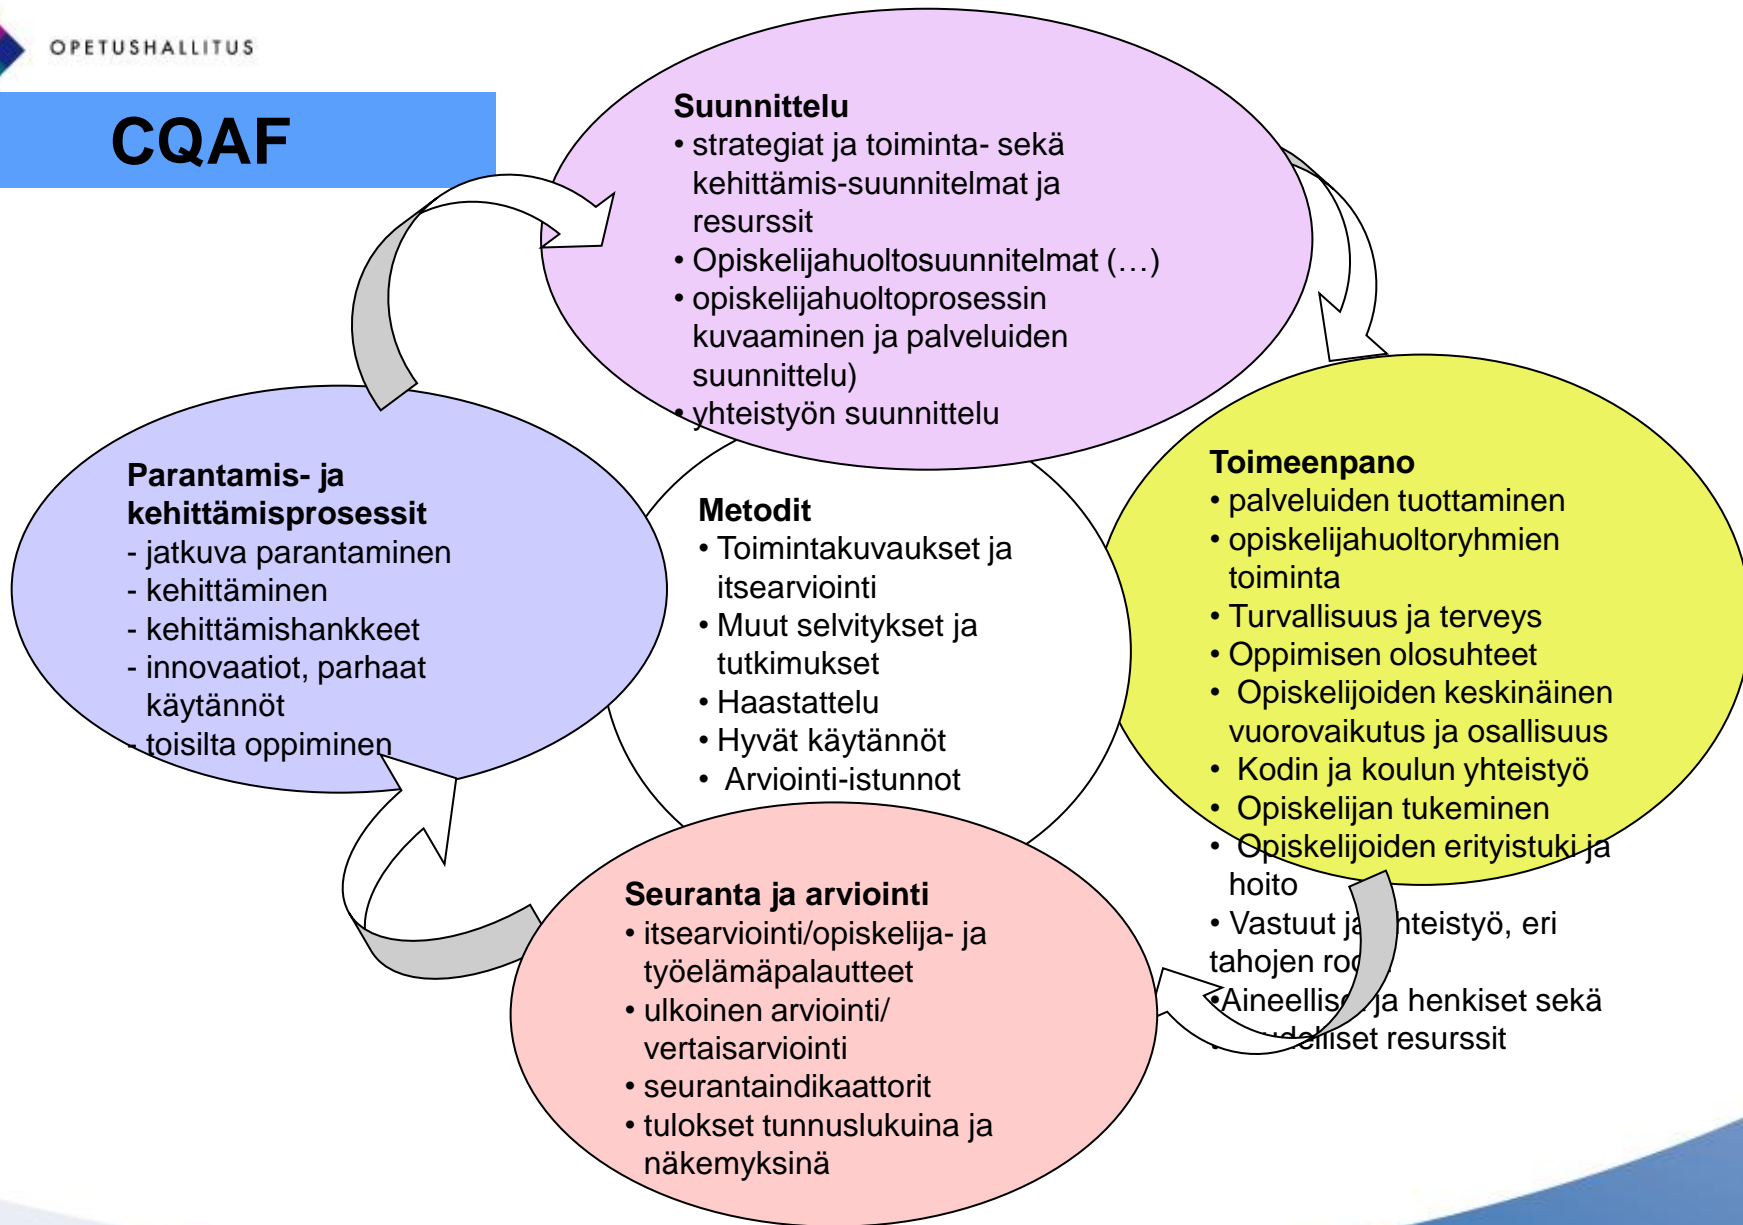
OPETUSHALLITUS

CQAF

Suunnittelu
• strategiat ja toiminta- sekä kehittämis-suunnitelmat ja resurssit
• Opiskelijahuoltosuunnitelmat (…)
• opiskelijahuoltoprosessin kuvaaminen ja palveluiden suunnittelu)
• yhteistyön suunnittelu

Parantamis- ja kehittämisprosessit
- jatkuva parantaminen
- kehittäminen
- kehittämishankkeet
- innovaatiot, parhaat käytännöt
- toisilta oppiminen

Metodit
• Toimintakuvaukset ja itsearviointi
• Muut selvitykset ja tutkimukset
• Haastattelu
• Hyvät käytännöt
• Arviointi-istunnot

Toimeenpano
• palveluiden tuottaminen
• opiskelijahuoltoryhmien toiminta
• Turvallisuus ja terveys
• Oppimisen olosuhteet
• Opiskelijoiden keskinäinen vuorovaikutus ja osallisuus
• Kodin ja koulun yhteistyö
• Opiskelijan tukeminen
• Opiskelijoiden erityistuki ja hoito
• Vastuut ja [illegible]nteistyö, eri tahojen ro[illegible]
•Aineellis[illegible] ja henkiset sekä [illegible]delliset resurssit

Seuranta ja arviointi
• itsearviointi/opiskelija- ja työelämäpalautteet
• ulkoinen arviointi/ vertaisarviointi
• seurantaindikaattorit
• tulokset tunnuslukuina ja näkemyksinä